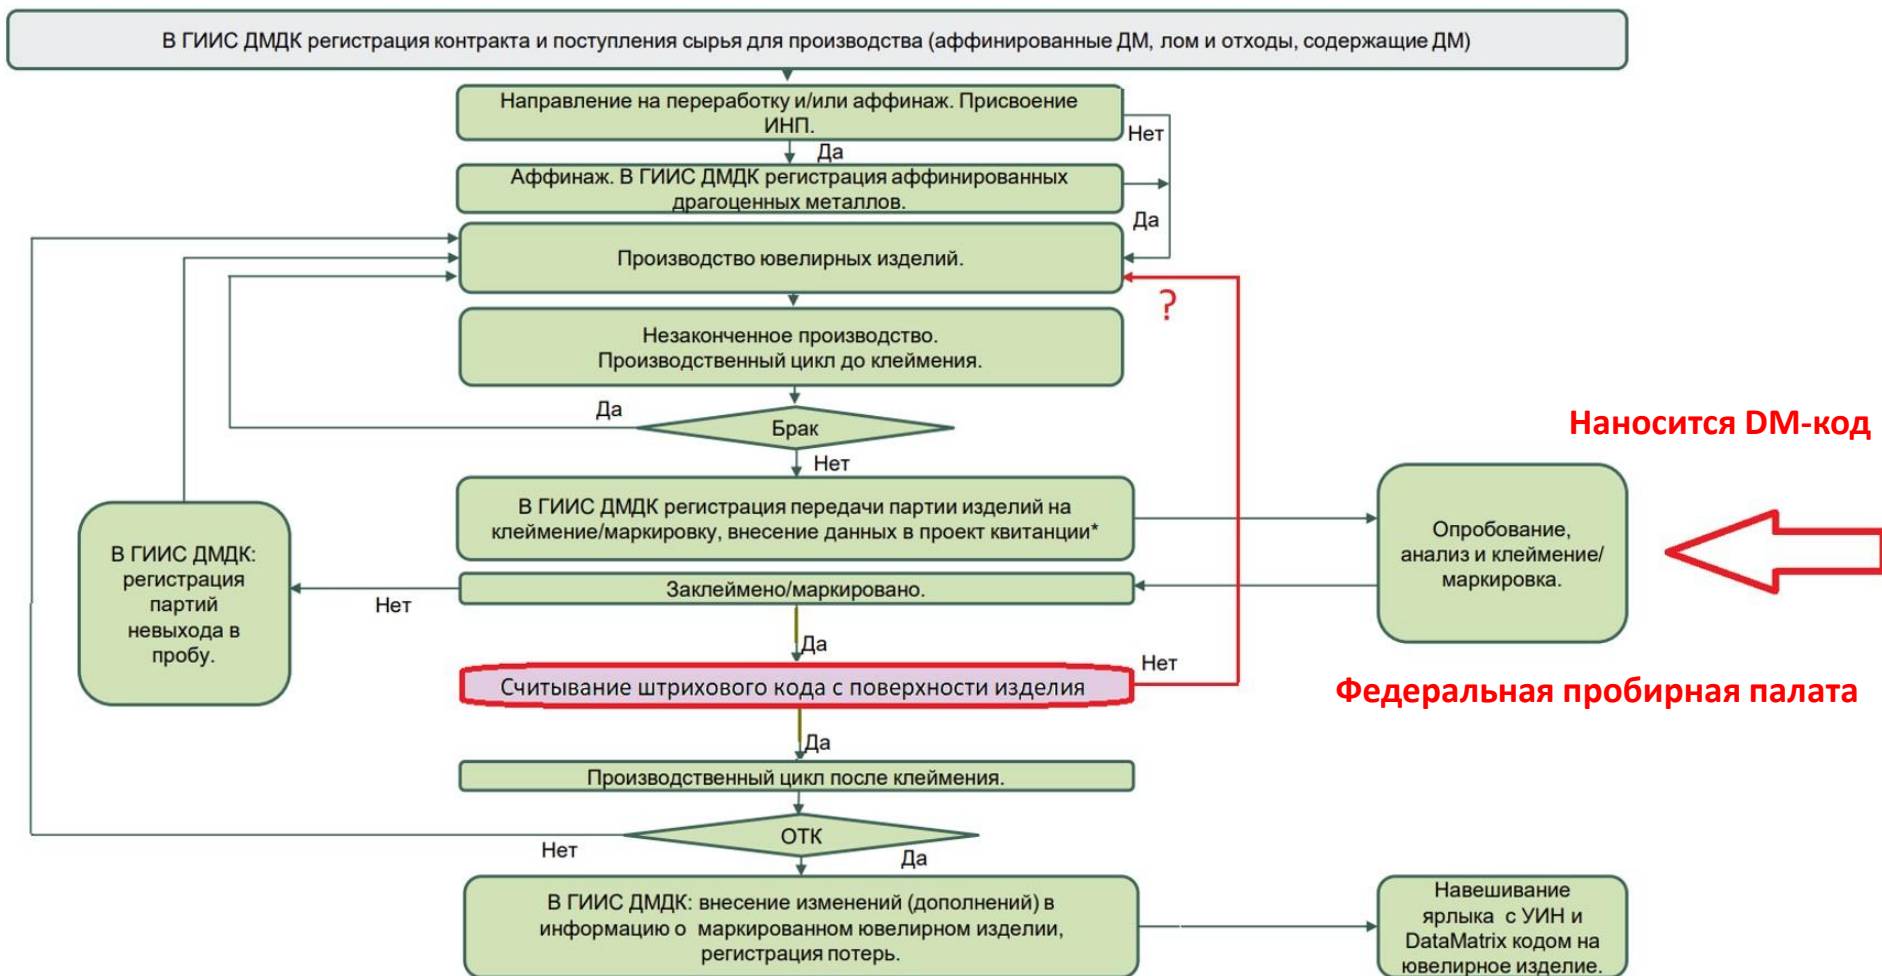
В ГИИС ДМДК регистрация контракта и поступления сырья для производства (аффинированные ДМ, лом и отходы, содержащие ДМ)

Направление на переработку и/или аффинаж. Присвоение ИНП.

Нет

Да

Аффинаж. В ГИИС ДМДК регистрация аффинированных драгоценных металлов.

Да

Производство ювелирных изделий.

?

Незаконченное производство. Производственный цикл до клеймения.

Да

Брак

Нет

Наносится DM-код

В ГИИС ДМДК регистрация передачи партии изделий на клеймение/маркировку, внесение данных в проект квитанции*

Опробование, анализ и клеймение/ маркировка.

В ГИИС ДМДК: регистрация партий невыхода в пробу.

Нет

Заклеймено/маркировано.

Да

Нет

Считывание штрихового кода с поверхности изделия

Федеральная пробирная палата

Да

Производственный цикл после клеймения.

ОТК

Нет

Да

В ГИИС ДМДК: внесение изменений (дополнений) в информацию о маркированном ювелирном изделии, регистрация потерь.

Навешивание ярлыка с УИН и DataMatrix кодом на ювелирное изделие.